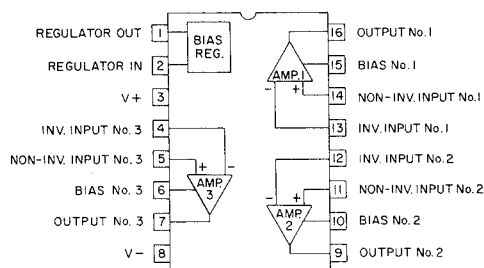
REGULATOR OUT 1
REGULATOR IN 2
V+ 3
INV. INPUT No. 3 4
NON-INV. INPUT No. 3 5
BIAS No. 3 6
OUTPUT No. 3 7
V− 8

BIAS REG.

AMP. 1
AMP. 3
AMP. 2

−
+
+
−
+
−

16 OUTPUT No. 1
15 BIAS No. 1
14 NON-INV. INPUT No. 1
13 INV. INPUT No. 1
12 INV. INPUT No. 2
11 NON-INV. INPUT No. 2
10 BIAS No. 2
9 OUTPUT No. 2